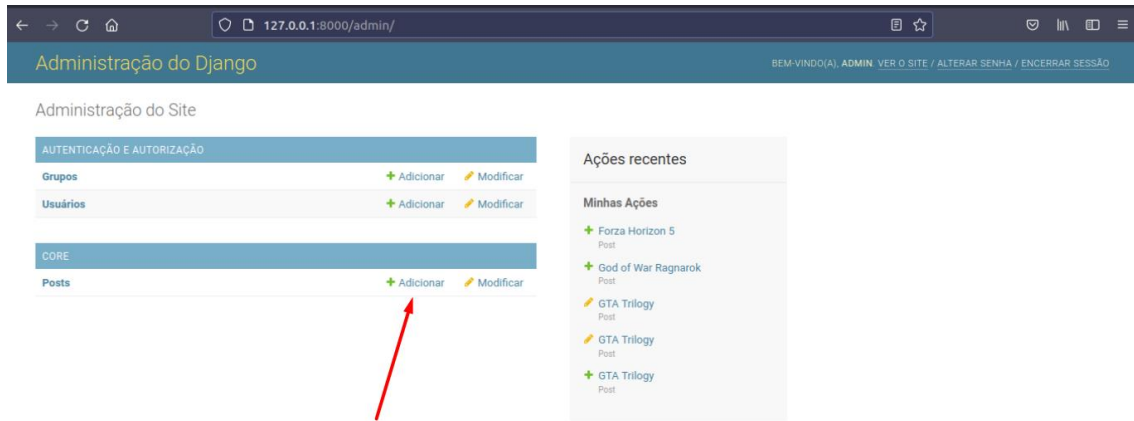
127.0.0.1:8000/admin/

Administração do Django

BEM-VINDO(A), ADMIN. VER O SITE / ALTERAR SENHA / ENCERRAR SESSÃO

Administração do Site

| AUTENTICAÇÃO E AUTORIZAÇÃO | | |
|---|---|---|
| Grupos | + Adicionar | Modificar |
| Usuários | + Adicionar | Modificar |

| CORE | | |
|---|---|---|
| Posts | + Adicionar | Modificar |

Ações recentes

Minhas Ações

+ Forza Horizon 5
Post

+ God of War Ragnarok
Post

GTA Trilogy
Post

GTA Trilogy
Post

+ GTA Trilogy
Post